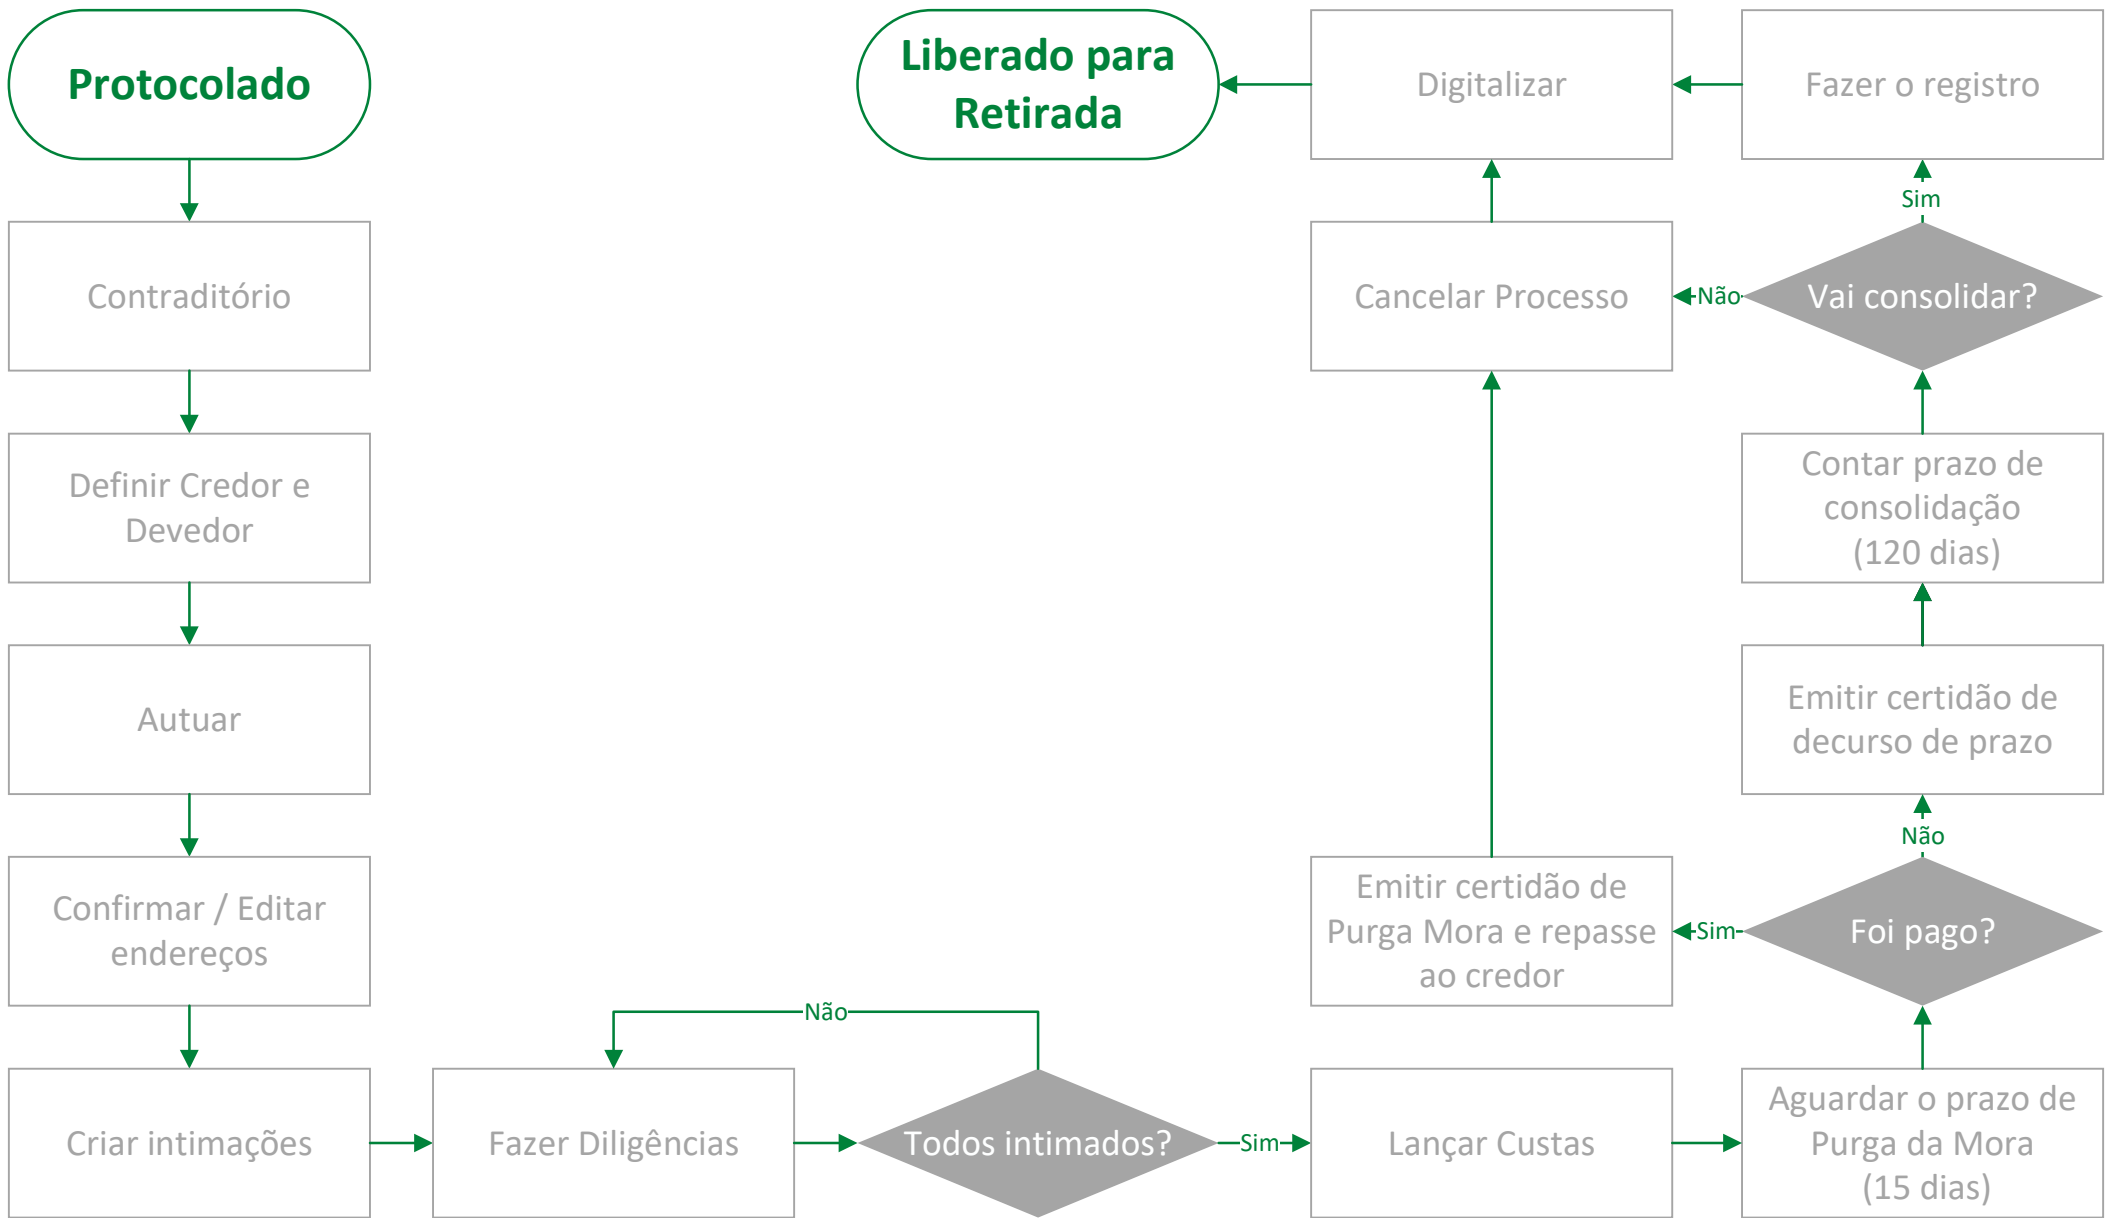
Protocolado

Contraditório

Definir Credor e Devedor

Autuar

Confirmar / Editar endereços

Criar intimações

Fazer Diligências

Não

Todos intimados?

Sim

Lançar Custas

Aguardar o prazo de Purga da Mora (15 dias)

Foi pago?

Sim

Emitir certidão de Purga Mora e repasse ao credor

Não

Emitir certidão de decurso de prazo

Contar prazo de consolidação (120 dias)

Vai consolidar?

Não

Cancelar Processo

Sim

Fazer o registro

Digitalizar

Liberado para Retirada